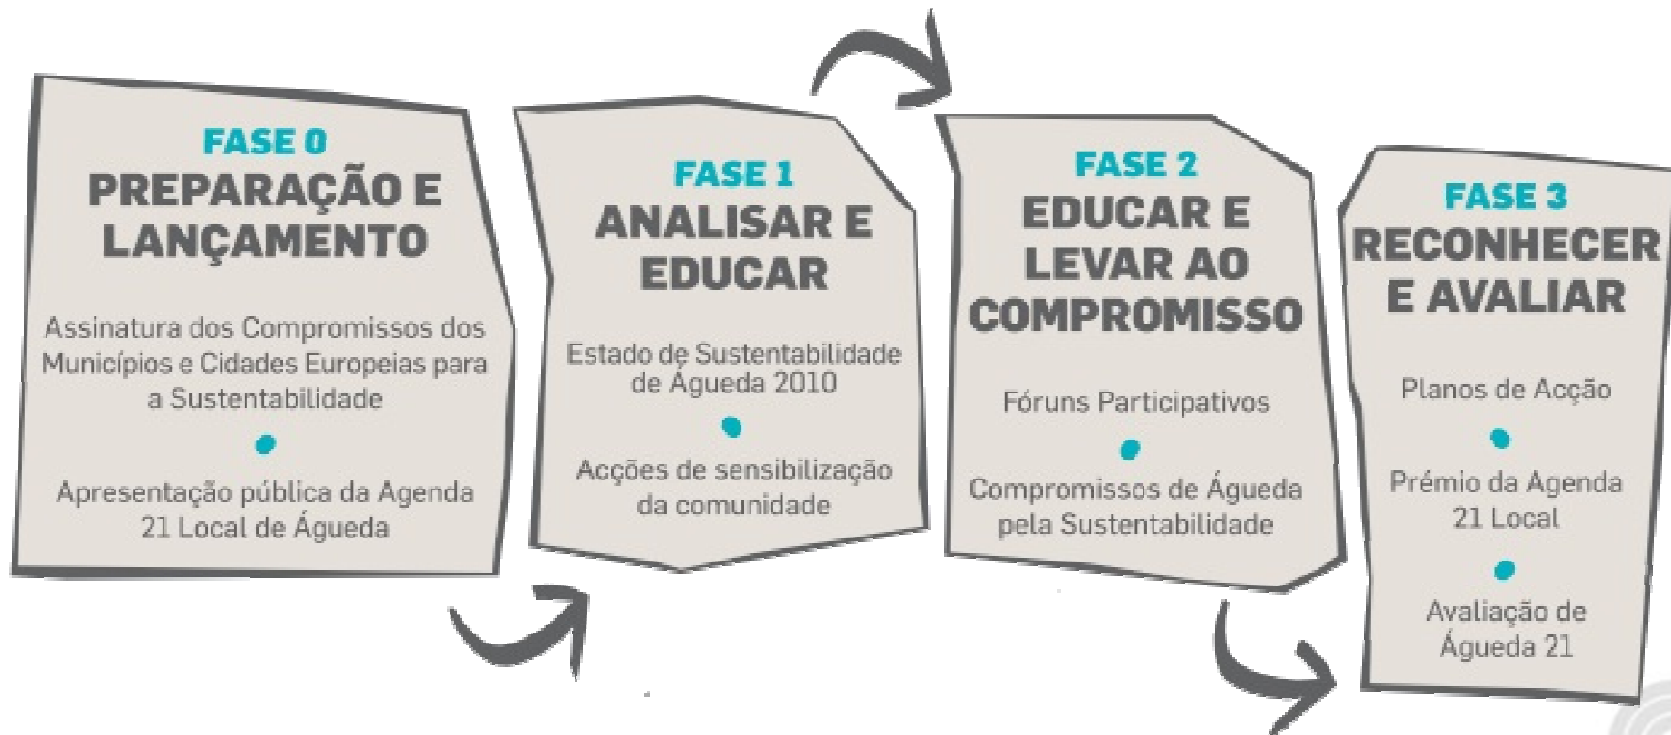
FASE 0
PREPARAÇÃO E LANÇAMENTO

Assinatura dos Compromissos dos Municípios e Cidades Europeias para a Sustentabilidade

Apresentação pública da Agenda 21 Local de Águeda

FASE 1
ANALISAR E EDUCAR

Estado de Sustentabilidade de Águeda 2010

Acções de sensibilização da comunidade

FASE 2
EDUCAR E LEVAR AO COMPROMISSO

Fóruns Participativos

Compromissos de Águeda pela Sustentabilidade

FASE 3
RECONHECER E AVALIAR

Planos de Acção

Prémio da Agenda 21 Local

Avaliação de Águeda 21